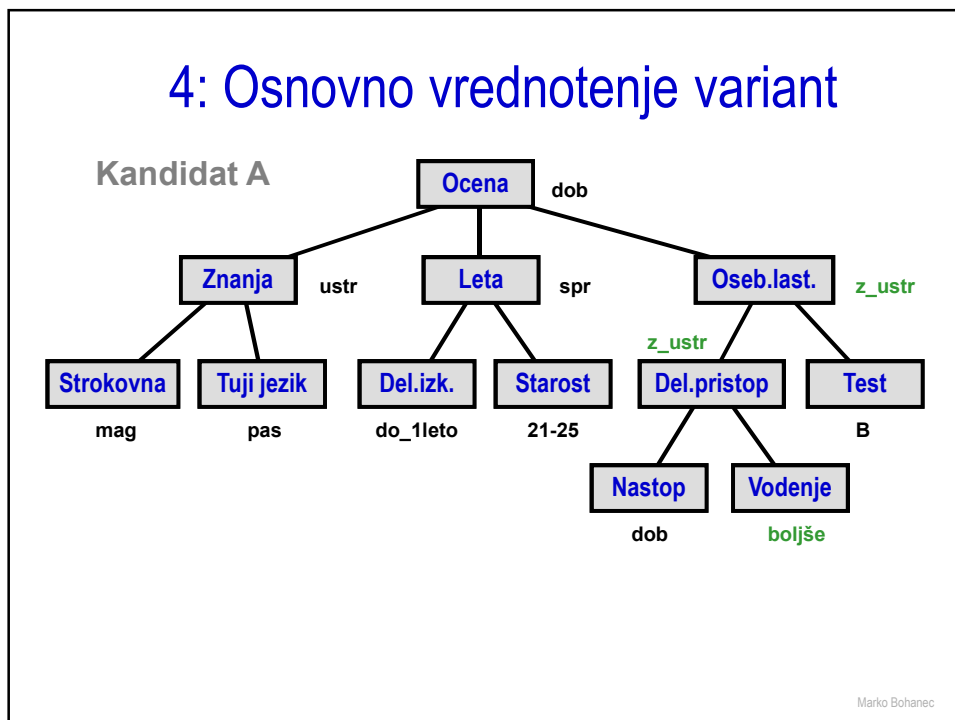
4: Osnovno vrednotenje variant

Kandidat A

Ocena dob

Znanja ustr

Leta spr

Oseb.last. z_ustr

Strokovna
mag

Tuji jezik
pas

Del.izk.
do_1leto

Starost
21-25

z_ustr
Del.pristop

Test
B

Nastop
dob

Vodenje
boljše

Marko Bohanec